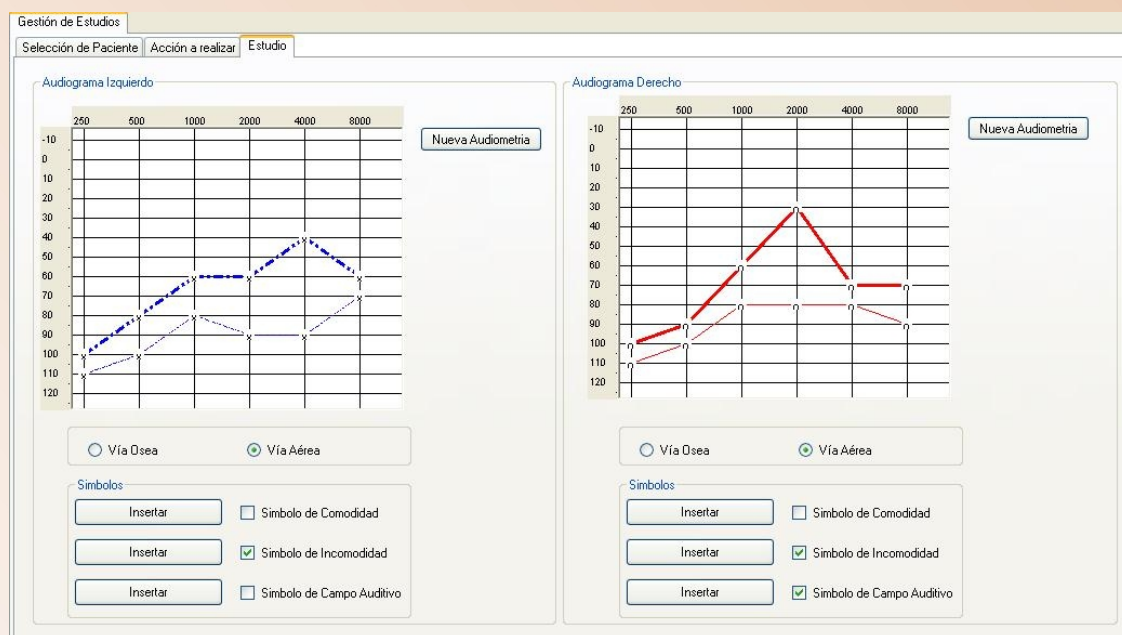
Gestión de Estudios

Selección de Paciente | Acción a realizar | Estudio

Audiograma Izquierdo

250 500 1000 2000 4000 8000

-10
0
10
20
30
40
50
60
70
80
90
100
110
120

Nueva Audiometria

Audiograma Derecho

250 500 1000 2000 4000 8000

-10
0
10
20
30
40
50
60
70
80
90
100
110
120

Nueva Audiometria

Vía Osea
Vía Aérea

Simbolos

Insertar
Simbolo de Comodidad
Insertar
Simbolo de Incomodidad
Insertar
Simbolo de Campo Auditivo

Vía Osea
Vía Aérea

Simbolos

Insertar
Simbolo de Comodidad
Insertar
Simbolo de Incomodidad
Insertar
Simbolo de Campo Auditivo